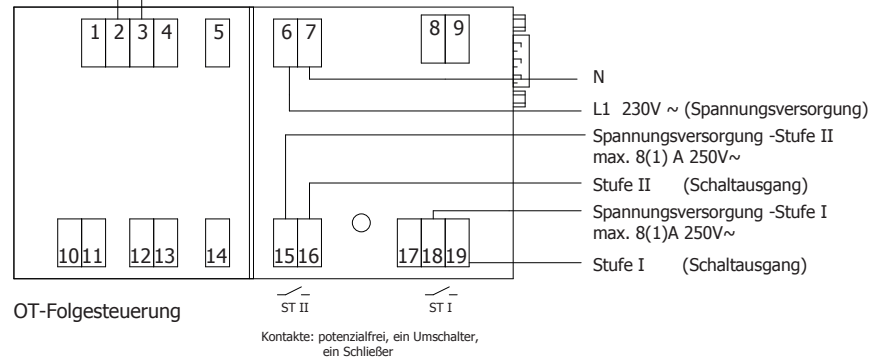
1 2 3 4 5 6 7 8 9

N

L1 230V ~ (Spannungsversorgung)

Spannungsversorgung -Stufe II
max. 8(1) A 250V~

Stufe II (Schaltausgang)

Spannungsversorgung -Stufe I
max. 8(1)A 250V~

10 11 12 13 14 15 16 17 18 19

Stufe I (Schaltausgang)

OT-Folgesteuerung

ST II ST I

Kontakte: potenzialfrei, ein Umschalter, ein Schließer